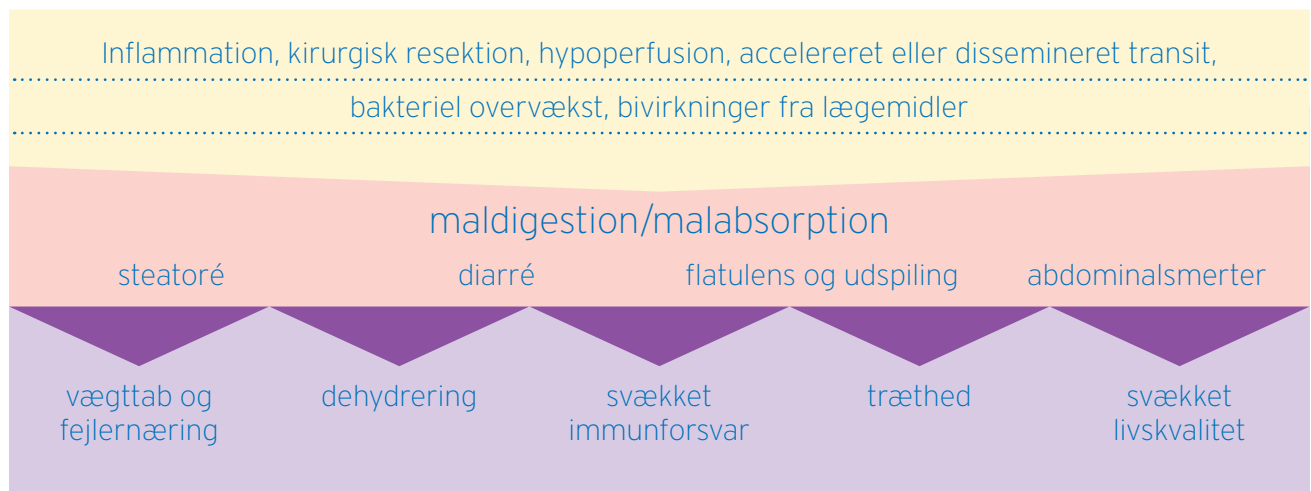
Inflammation, kirurgisk resektion, hypoperfusion, accelereret eller dissemineret transit,

bakteriel overvækst, bivirkninger fra lægemidler

maldigestion/malabsorption

steatoré

diarré

flatulens og udspiling

abdominalsmerter

vægttab og fejlernæring

dehydrering

svækket immunforsvar

træthed

svækket livskvalitet